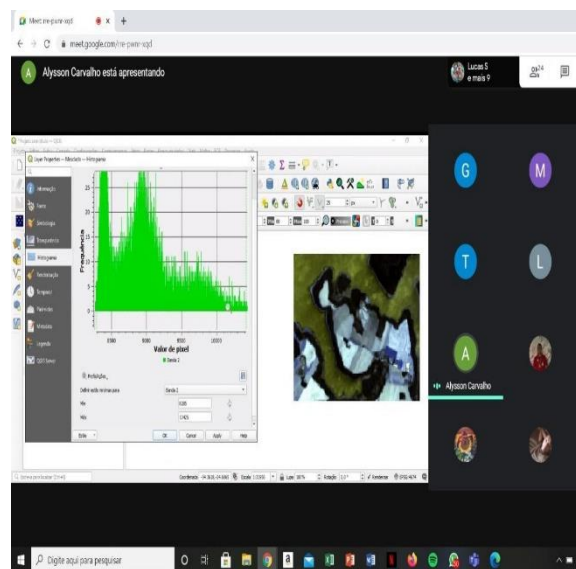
Meet: me-pwnr-xqd
meet.google.com/me-pwnr-xqd

Alysson Carvalho está apresentando

Lucas S
e mais 9

14

Layer Properties — Mosaico — Histograma

Informação
Fonte
Simbologia
Transparência
Histograma
Renderização
Temporal
Pirâmides
Metadados
Legenda
QGIS Server

Frequência

25
20
15
10
5
0

5000
8000
10000
15000

Valor de pixel

Banda 1

Prefetching

Definir estilo mínimo para
Banda 1

Min
5686
Máx
17425

Estilo
OK
Cancel
Apply
Help

G
M
T
L
A
Alysson Carvalho

Escala 1:33000
Lupa 100%
Rotação 0,0°
Renderizar
EPSG:4674

Digite aqui para pesquisar